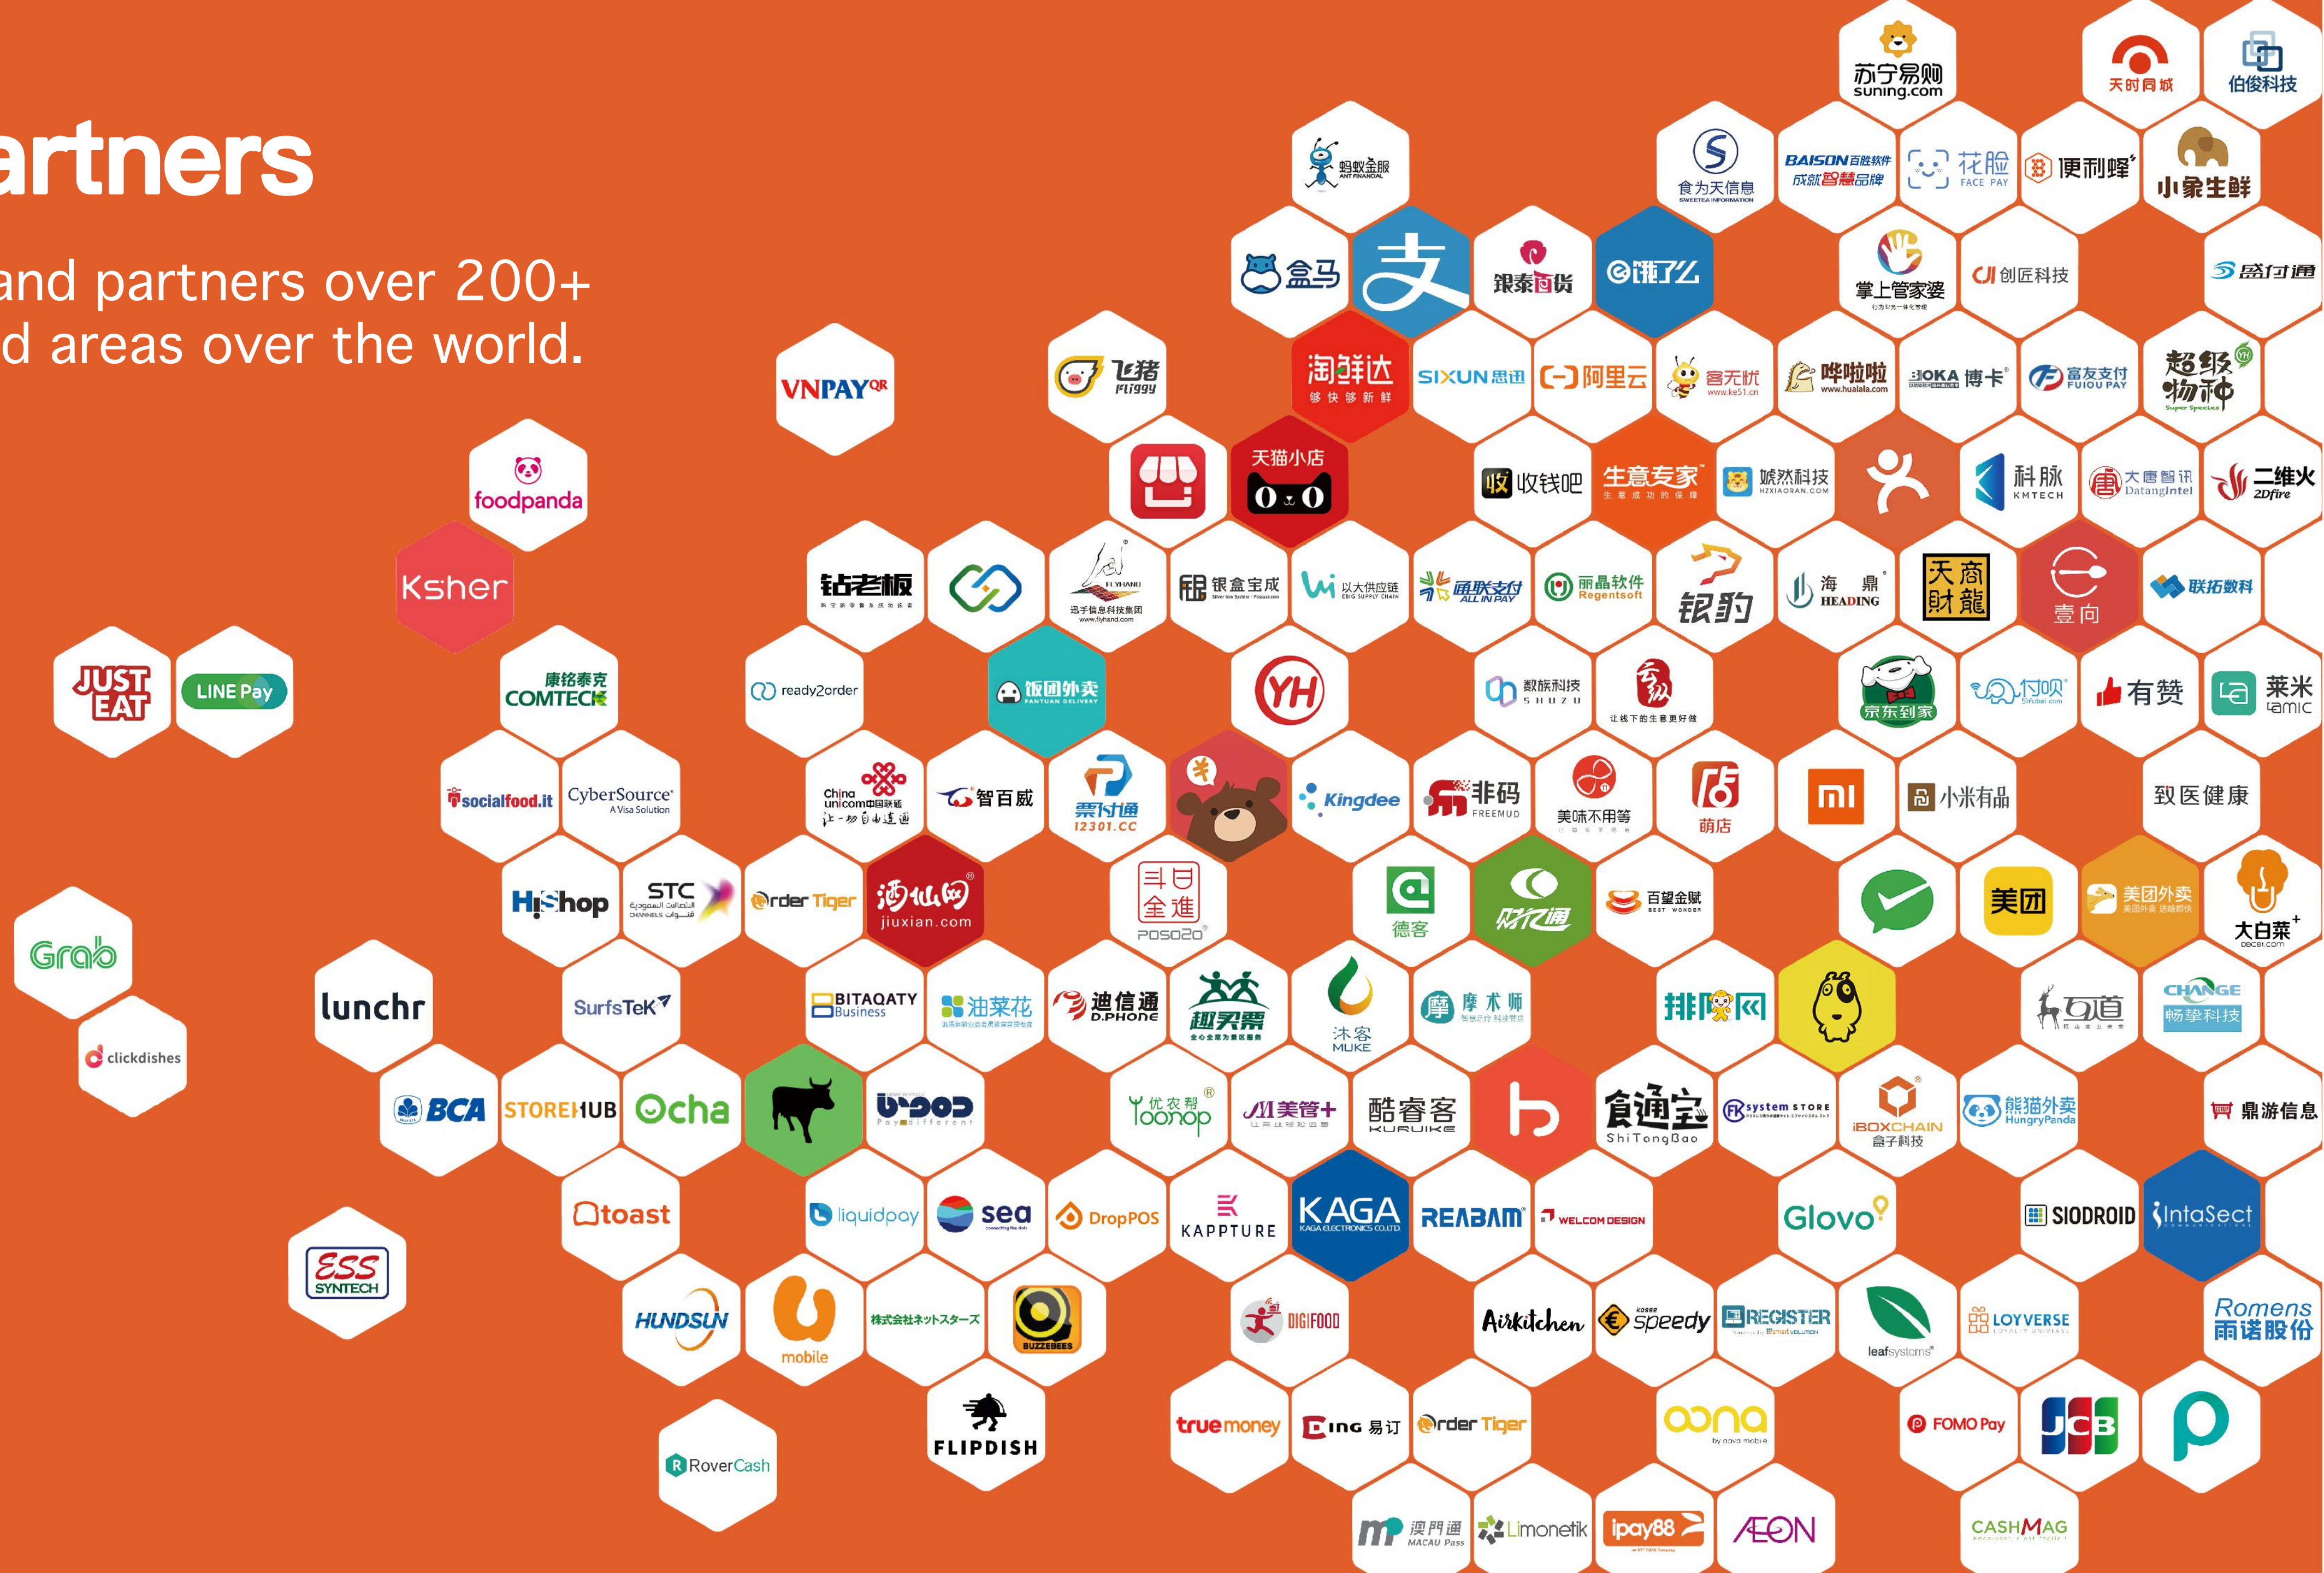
artners

and partners over 200+
d areas over the world.

苏宁易购 suning.com
天时同城
伯俊科技
蚂蚁金服 ANT FINANCIAL
食为天信息
BAISON百胜软件 成就智慧品牌
花脸 FACE PAY
便利蜂
小象生鲜
盒马
支
银泰百货
饿了么
掌上管家婆
创匠科技
盛付通
VNPAY QR
飞猪 Fliggy
淘鲜达 够快够新鲜
SIXUN思迅
阿里云
客无忧
哗啦啦
博卡
富友支付 FUIOU PAY
超级物种
foodpanda
天猫小店
收钱吧
生意专家
虢然科技
科脉 KMTECH
大唐智讯 DatangIntel
二维火 2Dfire
Ksher
钻老板
迅手信息科技集团
银盒宝成
以大供应链
通联支付 ALL IN PAY
丽晶软件 Regentsoft
银豹
海鼎 HEADING
天商财龍
壹向
联拓数科
JUST EAT
LINE Pay
康铭泰克 COMTECH
ready2order
饭团外卖
YH
数族科技 SHUZU
让线下的生意更好做
京东到家
付呗
有赞
莱米 lamic
socialfood.it
CyberSource A Visa Solution
China unicom中国联通
智百威
票付通 12301.CC
Kingdee
非码 FREEMUD
美味不用等
萌店
小米有品
致医健康
HiShop
STC
Order Tiger
酒仙网 jiuxian.com
全進 POSO2O
德客
财付通
百望金赋
美团
美团外卖
大白菜
Grab
lunchr
SurfsTeK
BITAQATY Business
油莱花
迪信通 D.PHONE
趣买票
沐客 MUKE
摩术师
排队网
互道
CHANGE 畅挚科技
clickdishes
BCA
STOREHUB
Ocha
Paydifferent
Toonop 优衣帮
美管+
酷睿客 KURUIKE
食通宝 ShiTongBao
system STORE
iBOXCHAIN 盒子科技
熊猫外卖 HungryPanda
鼎游信息
toast
liquidpay
sea
DropPOS
KAPPTURE
KAGA KAGA ELECTRONICS CO.,LTD.
REABAM
WELCOM DESIGN
Glovo
SIODROID
IntaSect
ESS SYNTECH
HUNDSUN
mobile
株式会社ネットスターズ
BUZZEBEES
DIGIFOOD
Airkitchen
speedy
REGISTER
leafsystems
LOYVERSE
Romens 雨诺股份
FLIPDISH
truemoney
Ding 易订
Order Tiger
oona
FOMO Pay
JCB
RoverCash
澳門通 MACAU Pass
Limonetik
ipay88
AEON
CASHMAG